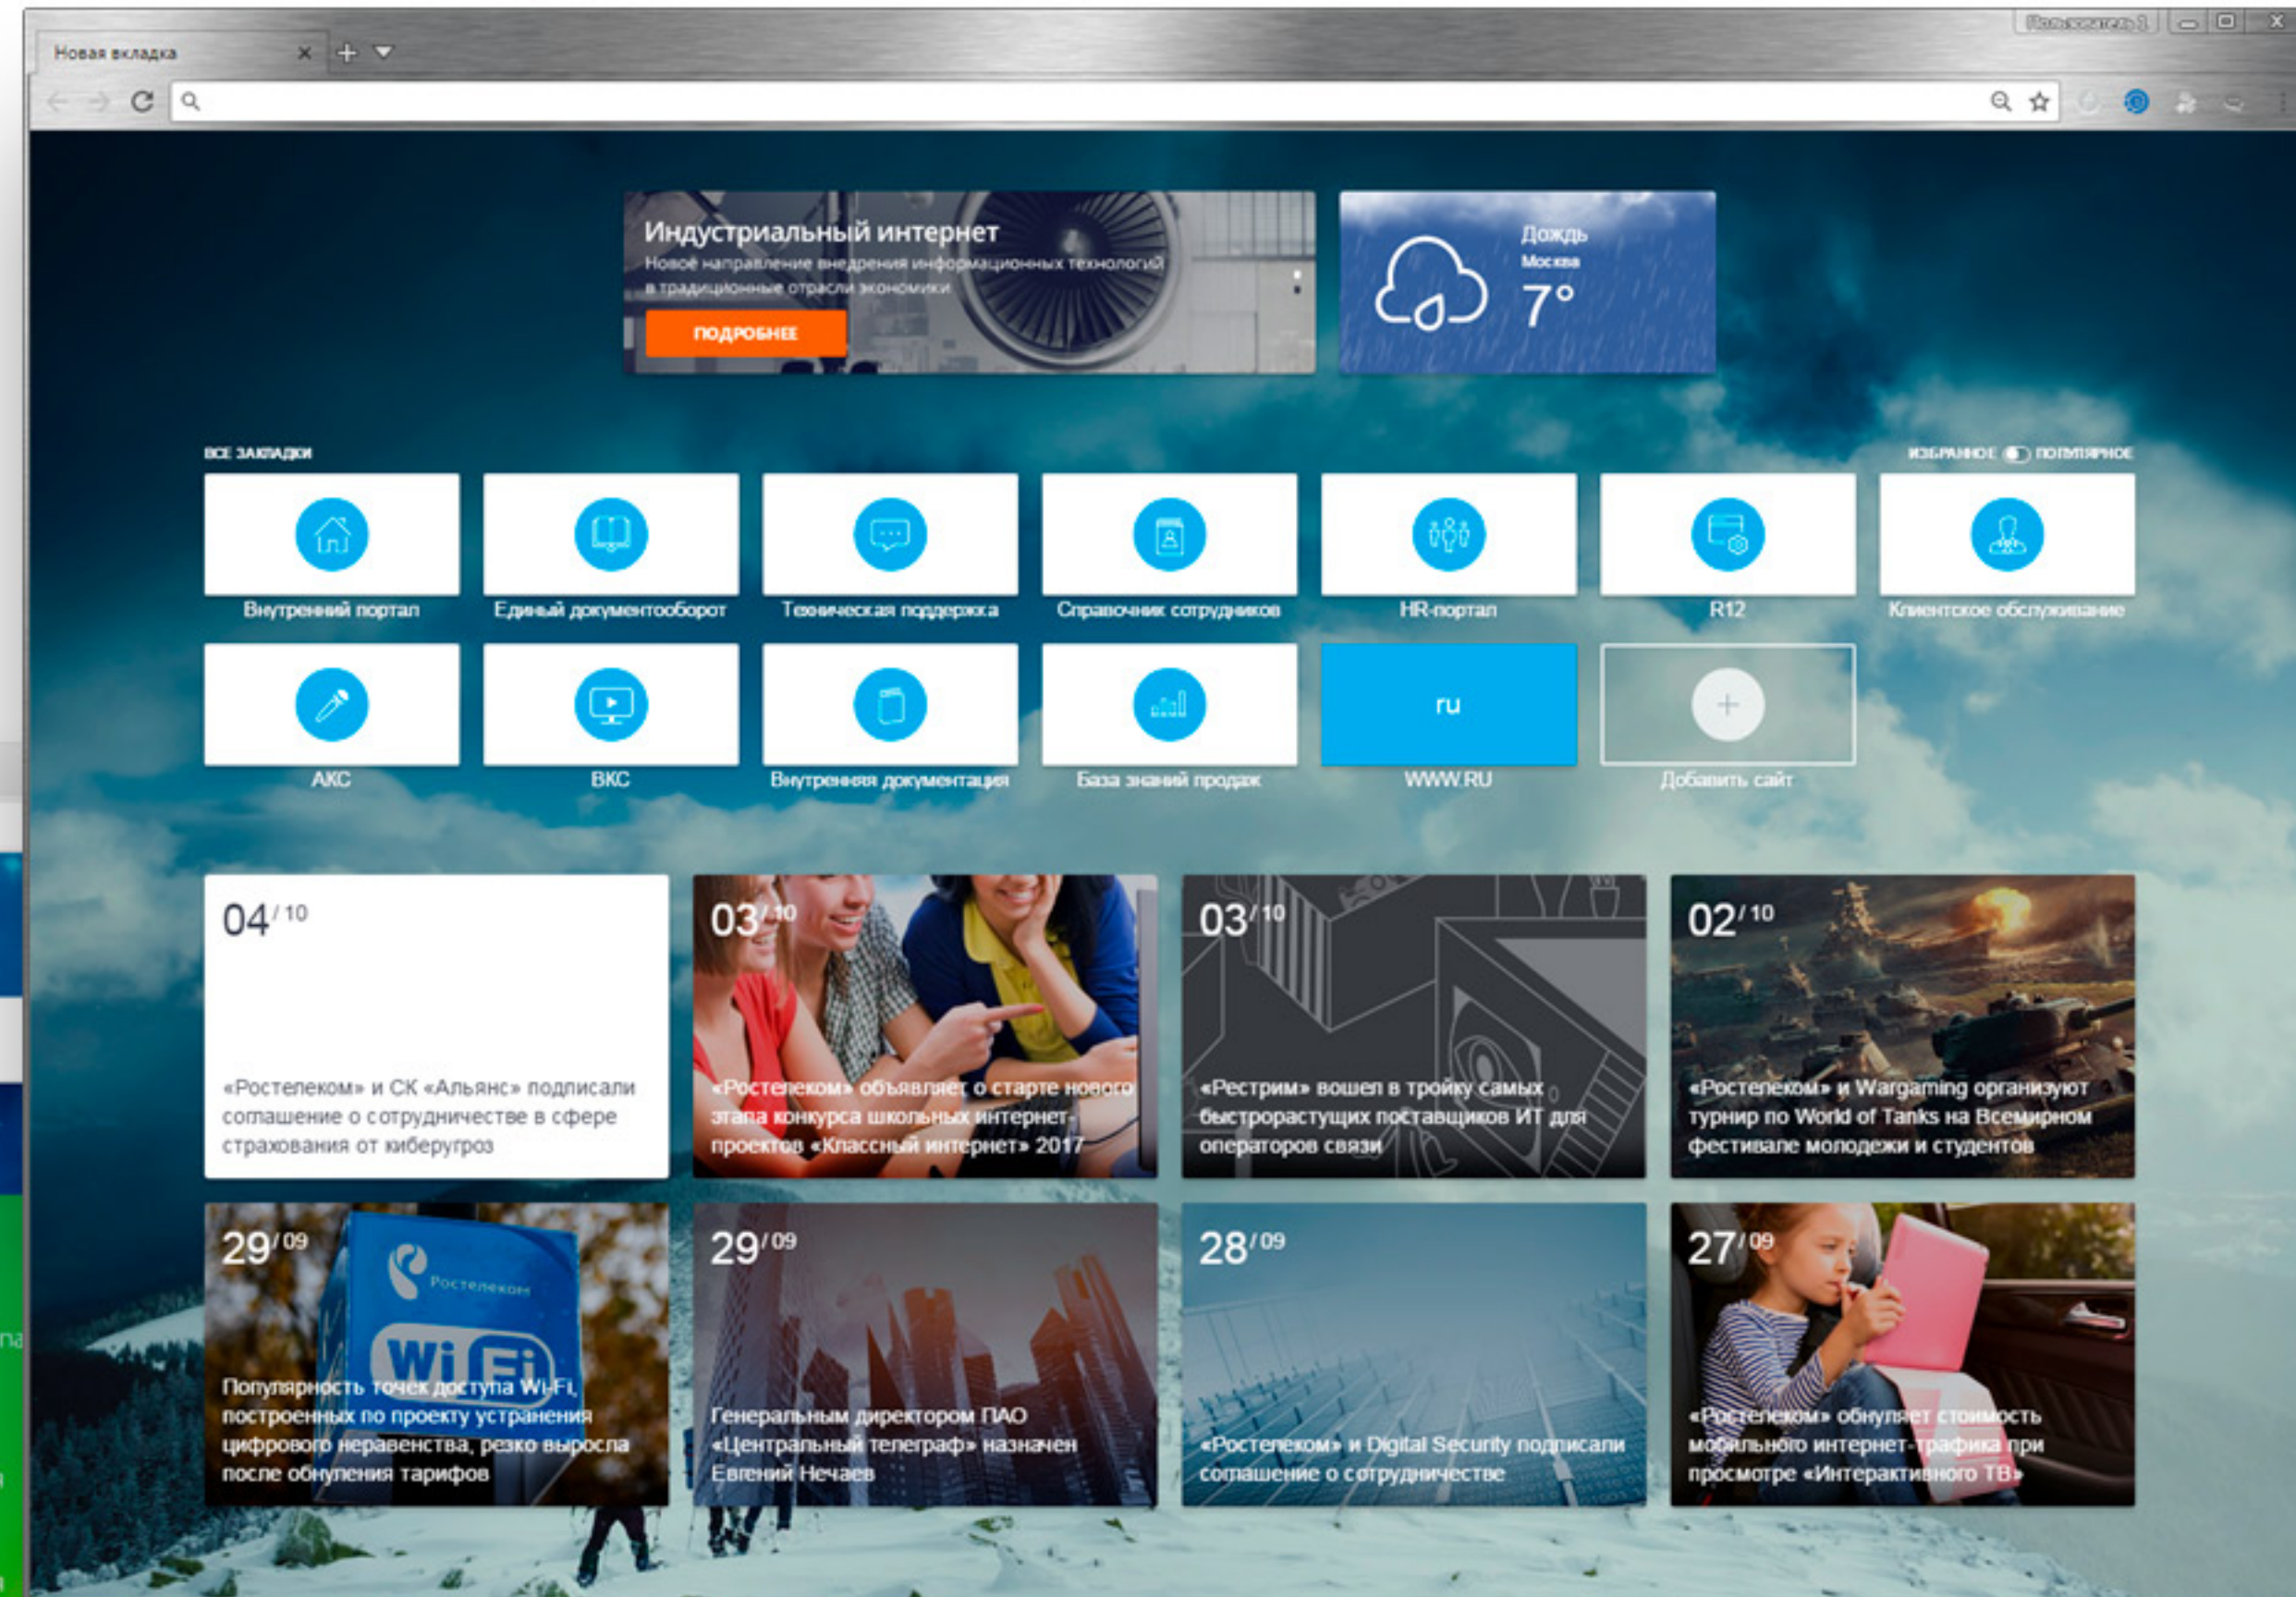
Новая вкладка

Пользователь 1

Индустриальный интернет
Новое направление внедрения информационных технологий в традиционные отрасли экономики
ПОДРОБНЕЕ

Дождь
Москва
7°

ВСЕ ЗАКЛАДКИ

ИЗБРАННОЕ ПОПУЛЯРНОЕ

Внутренний портал
Единый документооборот
Техническая поддержка
Справочник сотрудников
HR-портал
R12
Клиентское обслуживание
АКС
ВКС
Внутренняя документация
База знаний продаж
ru
WWW.RU
Добавить сайт

04/10
«Ростелеком» и СК «Альянс» подписали соглашение о сотрудничестве в сфере страхования от киберугроз

03/10
«Ростелеком» объявляет о старте нового этапа конкурса школьных интернет-проектов «Классный интернет» 2017

03/10
«Рестрим» вошел в тройку самых быстрорастущих поставщиков ИТ для операторов связи

02/10
«Ростелеком» и Wargaming организуют турнир по World of Tanks на Всемирном фестивале молодежи и студентов

29/09
Ростелеком
Wi Fi
Популярность точек доступа Wi-Fi, построенных по проекту устранения цифрового неравенства, резко выросла после обнуления тарифов

29/09
Генеральным директором ПАО «Центральный телеграф» назначен Евгений Нечаев

28/09
«Ростелеком» и Digital Security подписали соглашение о сотрудничестве

27/09
«Ростелеком» обнуляет стоимость мобильного интернет-трафика при просмотре «Интерактивного ТВ»